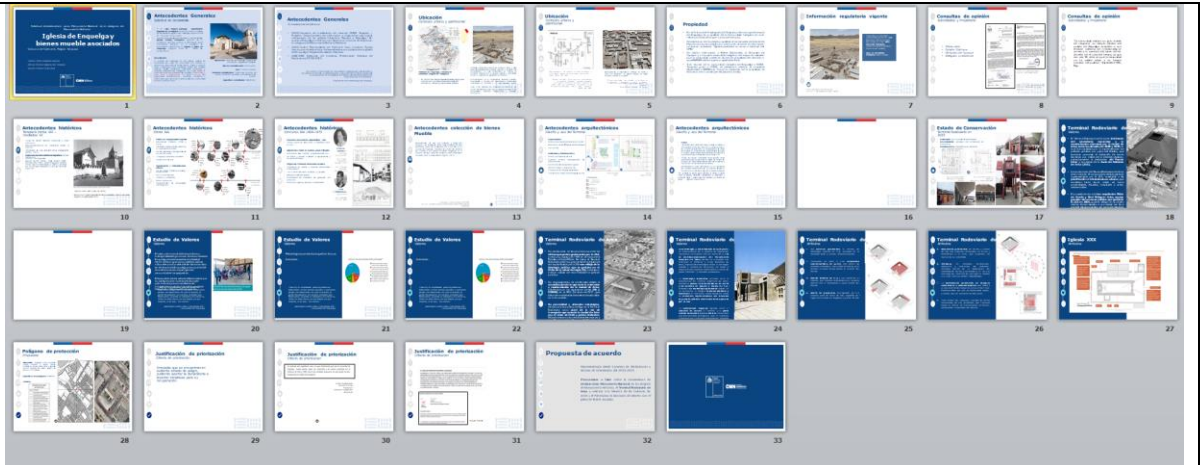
Iglesia de Enquelga y bienes mueble asociados

1

Antecedentes Generales

2

Antecedentes Generales

3

Ubicación

4

Ubicación

5

Propiedad

6

Información regulatoria vigente

7

Consultas de opinión

8

Consultas de opinión

9

Antecedentes históricos

10

Antecedentes históricos

11

Antecedentes históricos

12

Antecedentes colección de bienes Muebles

13

Antecedentes arquitectónicos

14

Antecedentes arquitectónicos

15

16

Estado de Conservación

17

Terminal Rodoviario de

18

19

Estudio de Valores

20

Estudio de Valores

21

Estudio de Valores

22

Terminal Rodoviario de

23

Terminal Rodoviario de

24

Terminal Rodoviario de

25

Terminal Rodoviario de

26

Iglesia XXX

27

Polígono de protección

28

Justificación de priorización

29

Justificación de priorización

30

Justificación de priorización

31

Propuesta de acuerdo

32

33